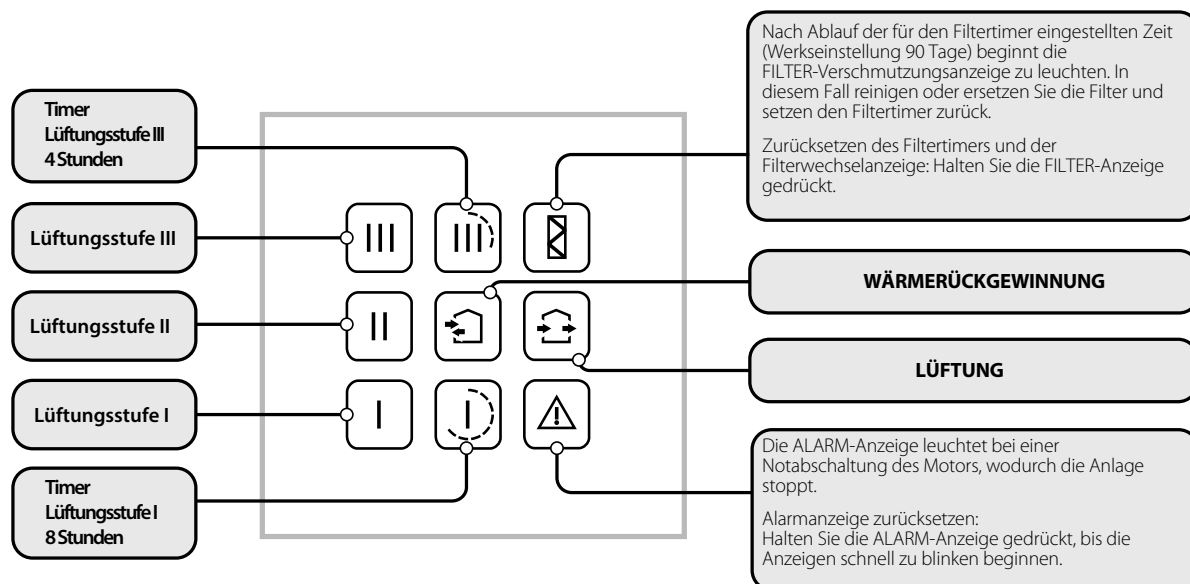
Timer
Lüftungsstufe III
4 Stunden

Lüftungsstufe III

Lüftungsstufe II

Lüftungsstufe I

Timer
Lüftungsstufe I
8 Stunden

III

III

II

I

Nach Ablauf der für den Filtertimer eingestellten Zeit (Werkseinstellung 90 Tage) beginnt die FILTER-Verschmutzungsanzeige zu leuchten. In diesem Fall reinigen oder ersetzen Sie die Filter und setzen den Filtertimer zurück.

Zurücksetzen des Filtertimers und der Filterwechselanzeige: Halten Sie die FILTER-Anzeige gedrückt.

WÄRMERÜCKGEWINNUNG

LÜFTUNG

Die ALARM-Anzeige leuchtet bei einer Notabschaltung des Motors, wodurch die Anlage stoppt.

Alarmanzeige zurücksetzen:
Halten Sie die ALARM-Anzeige gedrückt, bis die Anzeigen schnell zu blinken beginnen.